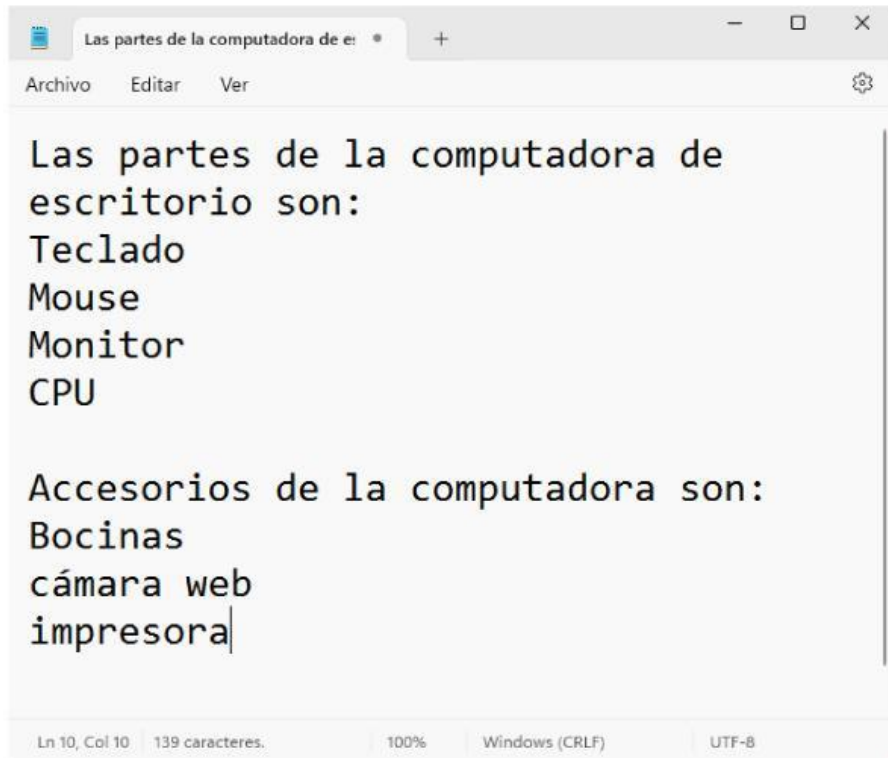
Las partes de la computadora de e:

Archivo Editar Ver

Las partes de la computadora de escritorio son:
Teclado
Mouse
Monitor
CPU

Accesorios de la computadora son:
Bocinas
cámara web
impresora

Ln 10, Col 10 | 139 caracteres. | 100% | Windows (CRLF) | UTF-8